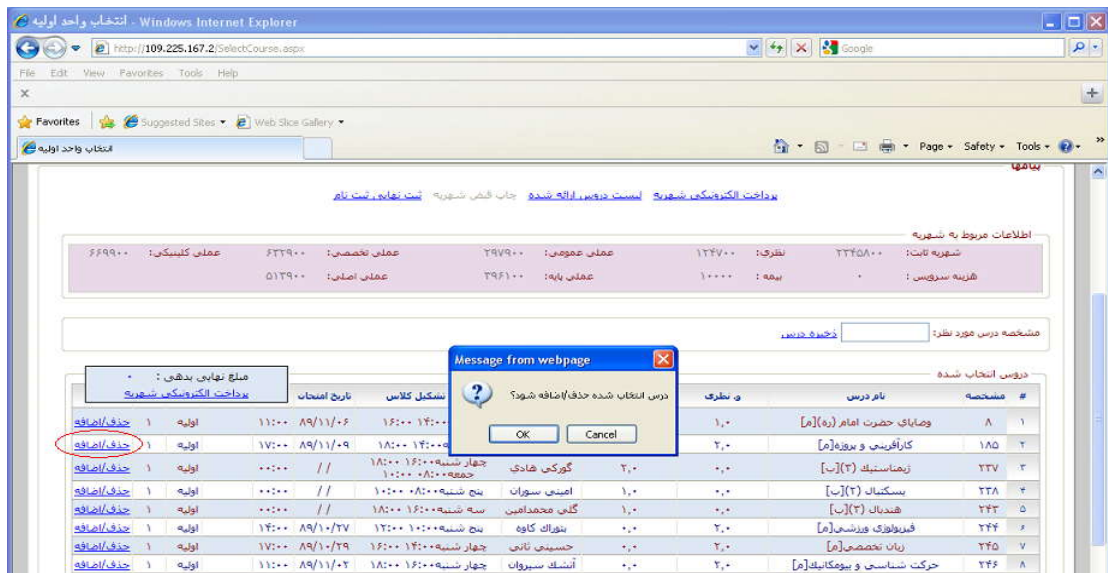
انتخاب واحد اولیه - Windows Internet Explorer

http://109.225.167.2/SelectCourse.aspx

Google

File Edit View Favorites Tools Help

Favorites Suggested Sites Web Slice Gallery

انتخاب واحد اولیه

Page Safety Tools

پیامها

پرداخت الکترونیکی شهریه لیست دروس ارائه شده چاپ فیش شهریه ثبت نهایی ثبت نام

اطلاعات مربوط به شهریه

شهریه ثابت: ۲۲۴۵۸۰۰ نظری: ۱۲۴۷۰۰ عملی عمومی: ۲۹۷۹۰۰ عملی تخصصی: ۶۲۲۹۰۰ عملی کلینیکی: ۶۶۹۹۰۰

هزینه سرویس: ۰ بیمه: ۱۰۰۰۰ عملی پایه: ۳۹۶۱۰۰ عملی اصلی: ۵۱۳۹۰۰

مشخصه درس مورد نظر: ذخیره درس

دروس انتخاب شده

مبلغ نهایی بدهی: ۰
پرداخت الکترونیکی شهریه

Message from webpage

درس انتخاب شده حذف/اضافه شود؟

OK Cancel

| # | مشخصه | نام درس | و. نظری | | | تشکیل کلاس | تاریخ امتحان | | | | |
|---|---|---|---|---|---|---|---|---|---|---|---|
| ۱ | ۸ | وصایای حضرت امام (ره)[م] | ۱,۰ | | | ۱۶:۰۰ ۱۴:۰۰ | ۸۹/۱۱/۰۶ | ۱۱:۰۰ | اولیه | ۱ | حذف/اضافه |
| ۲ | ۱۸۵ | کارآفرینی و پروژه[م] | ۲,۰ | | | ۱۸:۰۰ ۱۴:۰۰ | ۸۹/۱۱/۰۹ | ۱۷:۰۰ | اولیه | ۱ | حذف/اضافه |
| ۳ | ۲۲۷ | ژیمناستیک (۲)[ب] | ۰,۰ | ۲,۰ | گورکی هادی | چهار شنبه ۱۶:۰۰ ۱۸:۰۰ جمعه ۰۸:۰۰ ۱۰:۰۰ | // | ۰۰:۰۰ | اولیه | ۱ | حذف/اضافه |
| ۴ | ۲۲۸ | بسکتبال (۲)[ب] | ۰,۰ | ۱,۰ | امینی سوران | پنج شنبه ۰۸:۰۰ ۱۰:۰۰ | // | ۰۰:۰۰ | اولیه | ۱ | حذف/اضافه |
| ۵ | ۲۴۳ | هندبال (۲)[ب] | ۰,۰ | ۱,۰ | گلی محمدامین | سه شنبه ۱۶:۰۰ ۱۸:۰۰ | // | ۰۰:۰۰ | اولیه | ۱ | حذف/اضافه |
| ۶ | ۲۴۴ | فیزیولوژی ورزشی[م] | ۲,۰ | ۰,۰ | بتوراک کاوه | پنج شنبه ۱۰:۰۰ ۱۲:۰۰ | ۸۹/۱۰/۲۷ | ۱۴:۰۰ | اولیه | ۱ | حذف/اضافه |
| ۷ | ۲۴۵ | زبان تخصصی[م] | ۲,۰ | ۰,۰ | حسینی تانی | چهار شنبه ۱۴:۰۰ ۱۶:۰۰ | ۸۹/۱۰/۲۹ | ۱۷:۰۰ | اولیه | ۱ | حذف/اضافه |
| ۸ | ۲۴۶ | حرکت شناسی و بیومکانیک[م] | ۲,۰ | ۰,۰ | آتشک سیروان | چهار شنبه ۱۶:۰۰ ۱۸:۰۰ | ۸۹/۱۱/۰۲ | ۱۱:۰۰ | اولیه | ۱ | حذف/اضافه |